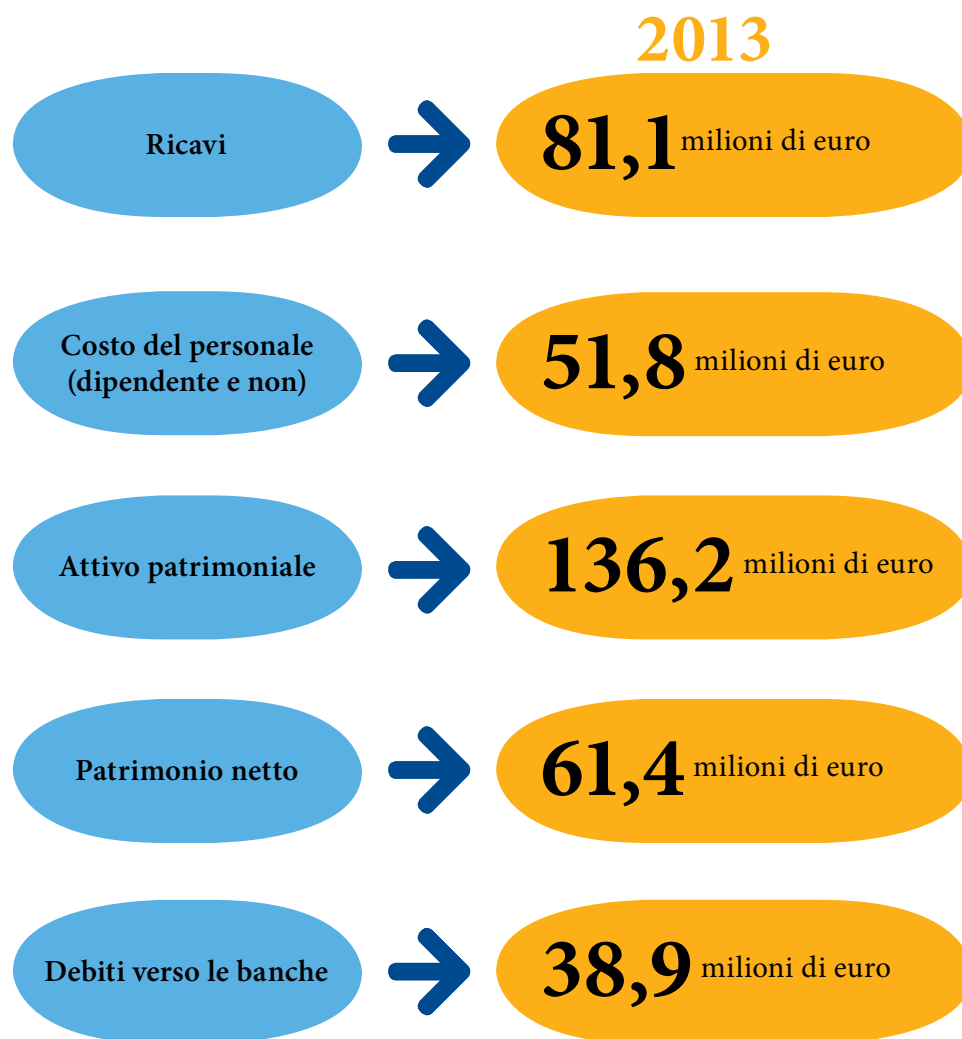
2013

Ricavi

81,1 milioni di euro

Costo del personale (dipendente e non)

51,8 milioni di euro

Attivo patrimoniale

136,2 milioni di euro

Patrimonio netto

61,4 milioni di euro

Debiti verso le banche

38,9 milioni di euro